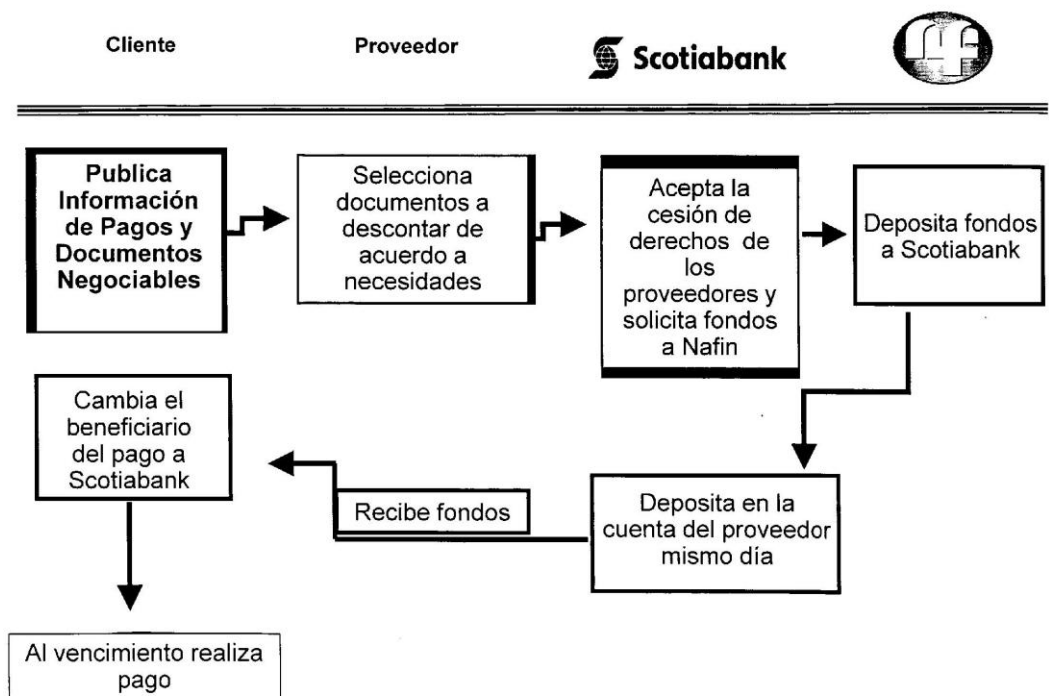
Cliente

Proveedor

Scotiabank

Publica Información de Pagos y Documentos Negociables

Selecciona documentos a descontar de acuerdo a necesidades

Acepta la cesión de derechos de los proveedores y solicita fondos a Nafin

Deposita fondos a Scotiabank

Cambia el beneficiario del pago a Scotiabank

Recibe fondos

Deposita en la cuenta del proveedor mismo día

Al vencimiento realiza pago